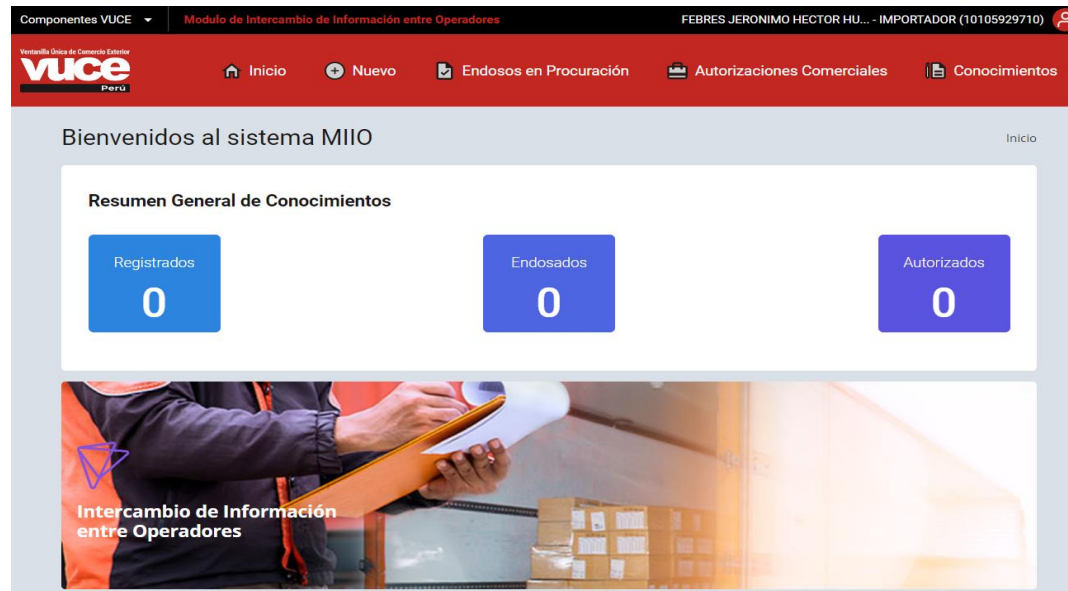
Componentes VUCE

Modulo de Intercambio de Información entre Operadores

FEBRES JERONIMO HECTOR HU... - IMPORTADOR (10105929710)

Ventanilla Única de Comercio Exterior
VUCE
Perú

Inicio
Nuevo
Endosos en Procuración
Autorizaciones Comerciales
Conocimientos

Bienvenidos al sistema MIIO

Inicio

Resumen General de Conocimientos

Registrados
0

Endosados
0

Autorizados
0

Intercambio de Información entre Operadores